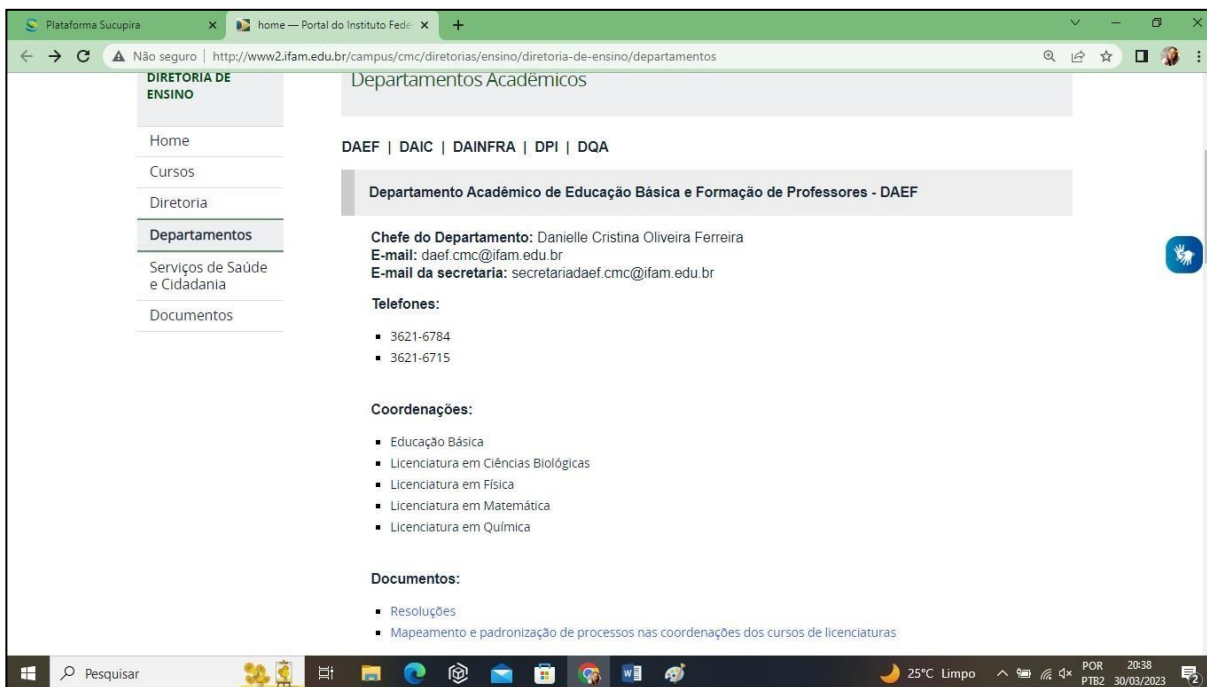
Plataforma Sucupira ×
home — Portal do Instituto Fede ×
+

Não seguro | http://www2.ifam.edu.br/campus/cmc/diretorias/ensino/diretoria-de-ensino/departamentos

DIRETORIA DE ENSINO

Home
Cursos
Diretoria
Departamentos
Serviços de Saúde e Cidadania
Documentos

Departamentos Acadêmicos

DAEF | DAIC | DAINFRA | DPI | DQA

Departamento Acadêmico de Educação Básica e Formação de Professores - DAEF

**Chefe do Departamento:** Danielle Cristina Oliveira Ferreira
**E-mail:** daef.cmc@ifam.edu.br
**E-mail da secretaria:** secretariadaef.cmc@ifam.edu.br

Telefones:

- 3621-6784
- 3621-6715

Coordenações:

- Educação Básica
- Licenciatura em Ciências Biológicas
- Licenciatura em Física
- Licenciatura em Matemática
- Licenciatura em Química

Documentos:

- Resoluções
- Mapeamento e padronização de processos nas coordenações dos cursos de licenciaturas

Pesquisar
25°C Limpo
POR PTB2
20:38 30/03/2023
2